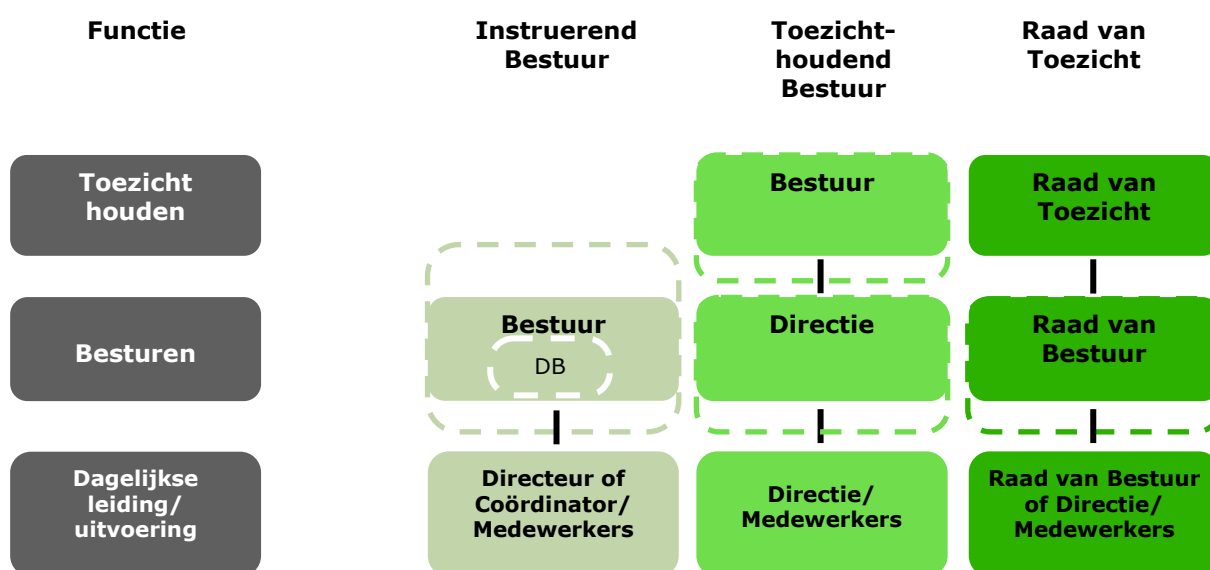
| Functie | Instruerend Bestuur | Toezicht-houdend Bestuur | Raad van Toezicht |
|---|---|---|---|
| Toezicht houden | | Bestuur | Raad van Toezicht |
| Besturen | Bestuur DB | Directie | Raad van Bestuur |
| Dagelijkse leiding/ uitvoering | Directeur of Coördinator/ Medewerkers | Directie/ Medewerkers | Raad van Bestuur of Directie/ Medewerkers |